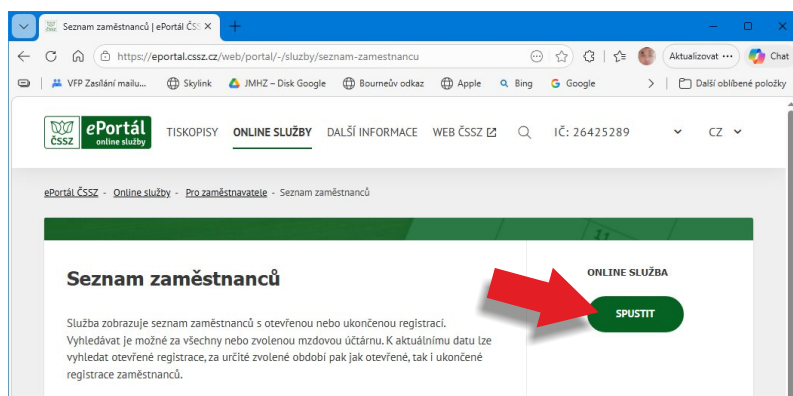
Seznam zaměstnanců | ePortál ČS

https://eportal.cssz.cz/web/portal/-/sluzby/seznam-zamestnancu

Aktualizovat ···

Chat

VFP Zasílání mailu... Skylink JMHZ – Disk Google Bourneův odkaz Apple Bing Google

Další oblíbené položky

ČSSZ ePortál online služby

TISKOPISY ONLINE SLUŽBY DALŠÍ INFORMACE WEB ČSSZ IČ: 26425289 CZ

ePortál ČSSZ - Online služby - Pro zaměstnavatele - Seznam zaměstnanců

Seznam zaměstnanců

Služba zobrazuje seznam zaměstnanců s otevřenou nebo ukončenou registrací. Vyhledávat je možné za všechny nebo zvolenou mzdovou účtárnu. K aktuálnímu datu lze vyhledat otevřené registrace, za určité zvolené období pak jak otevřené, tak i ukončené registrace zaměstnanců.

ONLINE SLUŽBA

SPUSTIT